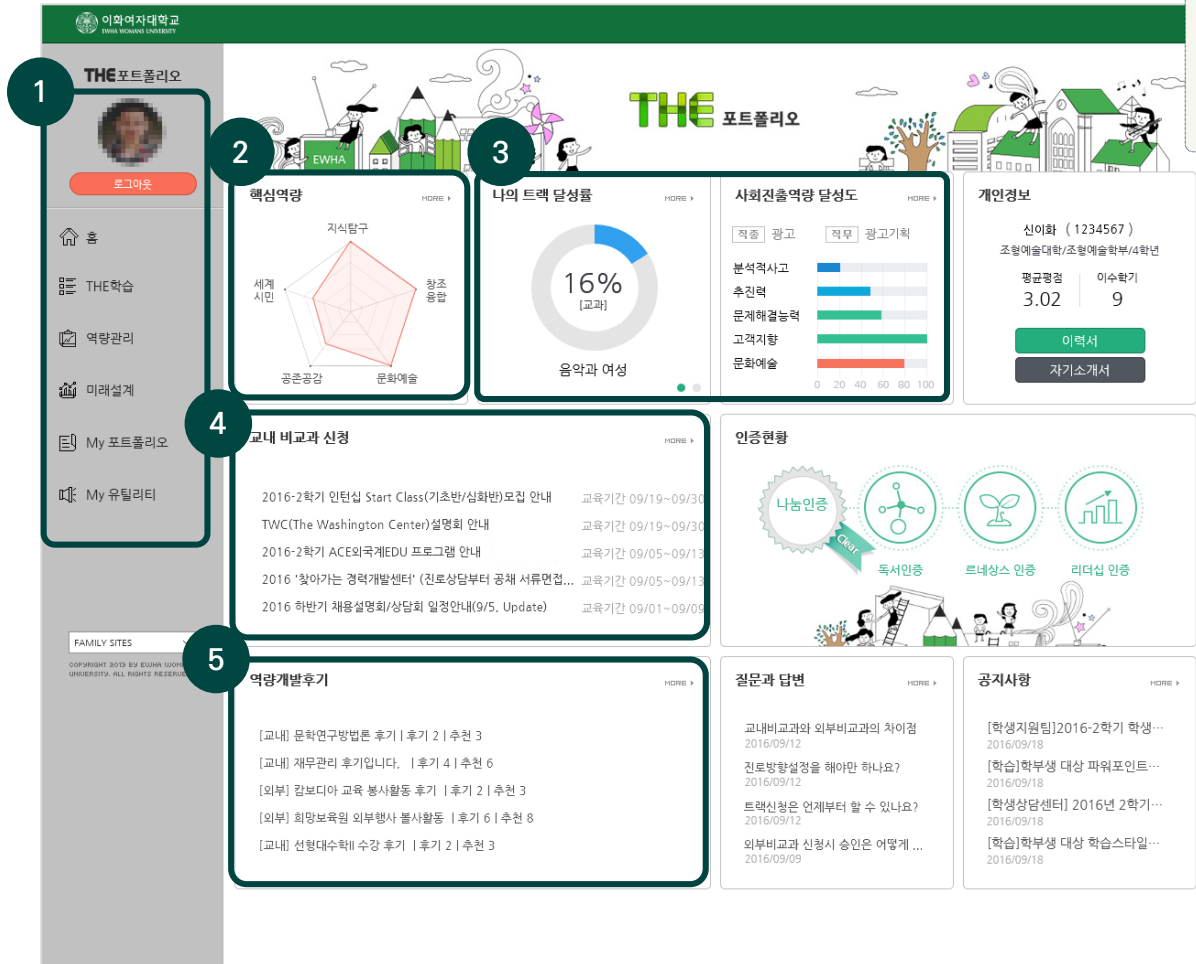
이화여자대학교
EWHA WOMANS UNIVERSITY

THE포트폴리오

1

로그아웃

홈
THE학습
역량관리
미래설계
My 포트폴리오
My 유틸리티

FAMILY SITES

COPYRIGHT 2013 BY EWHA WOMANS UNIVERSITY. ALL RIGHTS RESERVED.

EWHA

THE 포트폴리오

2

핵심역량 MORE

지식탐구
창조융합
문화예술
공존공감
세계시민

3

나의 트랙 달성률 MORE

16%
[교과]
음악과 여성

사회진출역량 달성도 MORE

직종 광고 직무 광고기획

분석적사고
추진력
문제해결능력
고객지향
문화예술

0 20 40 60 80 100

개인정보

신이화 ( 1234567 )
조형예술대학/조형예술학부/4학년

평균평점
3.02
이수학기
9

이력서
자기소개서

4

교내 비교과 신청 MORE

2016-2학기 인턴십 Start Class(기초반/심화반)모집 안내 교육기간 09/19~09/30
TWC(The Washington Center)설명회 안내 교육기간 09/19~09/30
2016-2학기 ACE외국계EDU 프로그램 안내 교육기간 09/05~09/13
2016 '찾아가는 경력개발센터' (진로상담부터 공채 서류면접... 교육기간 09/05~09/13
2016 하반기 채용설명회/상담회 일정안내(9/5, Update) 교육기간 09/01~09/09

인증현황

나눔인증
Clear
독서인증
르네상스 인증
리더십 인증

5

역량개발후기 MORE

[교내] 문학연구방법론 후기 | 후기 2 | 추천 3
[교내] 재무관리 후기입니다. | 후기 4 | 추천 6
[외부] 캄보디아 교육 봉사활동 후기 | 후기 2 | 추천 3
[외부] 희망보육원 외부행사 봉사활동 | 후기 6 | 추천 8
[교내] 선형대수학II 수강 후기 | 후기 2 | 추천 3

질문과 답변 MORE

교내비교과와 외부비교과의 차이점
2016/09/12
진로방향설정을 해야만 하나요?
2016/09/12
트랙신청은 언제부터 할 수 있나요?
2016/09/12
외부비교과 신청시 승인은 어떻게 ...
2016/09/09

공지사항 MORE

[학생지원팀]2016-2학기 학생…
2016/09/18
[학습]학부생 대상 파워포인트…
2016/09/18
[학생상담센터] 2016년 2학기…
2016/09/18
[학습]학부생 대상 학습스타일…
2016/09/18